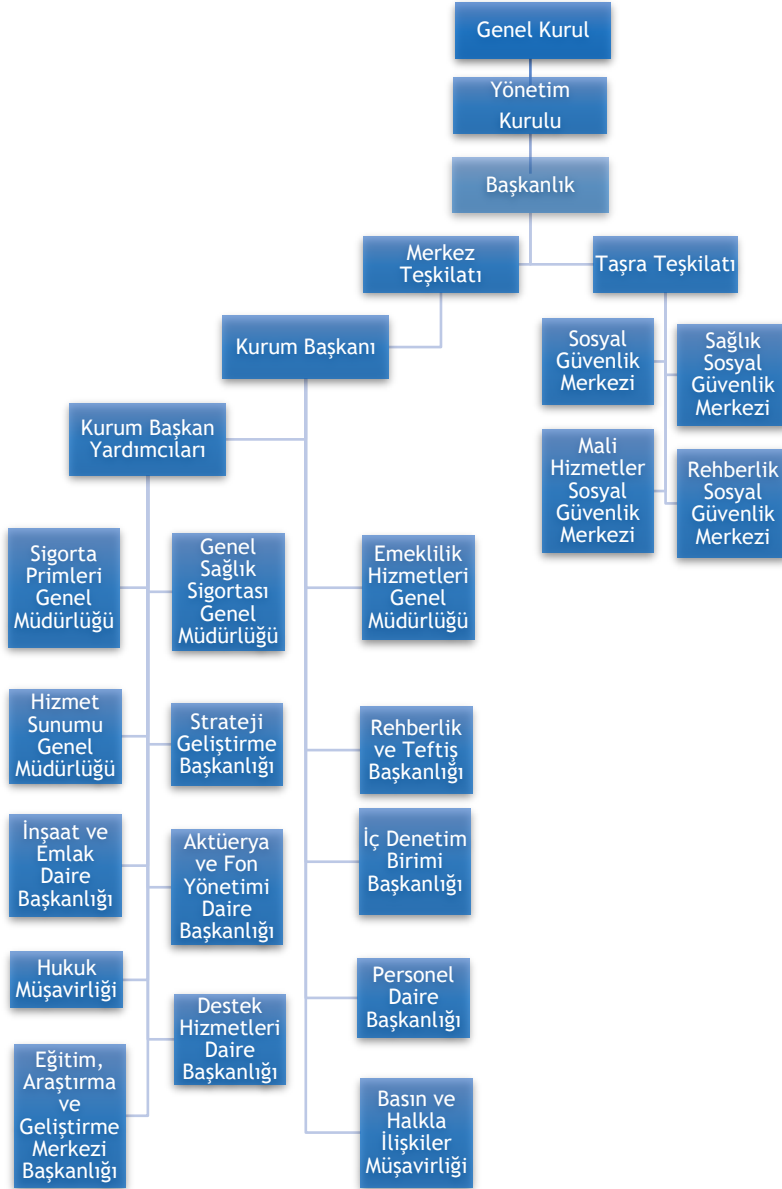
Genel Kurul

Yönetim Kurulu

Başkanlık

Merkez Teşkilatı

Taşra Teşkilatı

Kurum Başkanı

Sosyal Güvenlik Merkezi

Sağlık Sosyal Güvenlik Merkezi

Mali Hizmetler Sosyal Güvenlik Merkezi

Rehberlik Sosyal Güvenlik Merkezi

Kurum Başkan Yardımcıları

Sigorta Primleri Genel Müdürlüğü

Genel Sağlık Sigortası Genel Müdürlüğü

Emeklilik Hizmetleri Genel Müdürlüğü

Hizmet Sunumu Genel Müdürlüğü

Strateji Geliştirme Başkanlığı

Rehberlik ve Teftiş Başkanlığı

İnşaat ve Emlak Daire Başkanlığı

Aktüerya ve Fon Yönetimi Daire Başkanlığı

İç Denetim Birimi Başkanlığı

Hukuk Müşavirliği

Destek Hizmetleri Daire Başkanlığı

Personel Daire Başkanlığı

Eğitim, Araştırma ve Geliştirme Merkezi Başkanlığı

Basın ve Halkla İlişkiler Müşavirliği